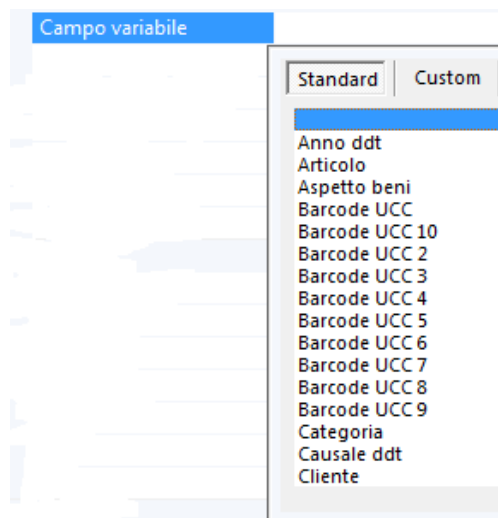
Campo variabile

Standard
Custom

Anno ddt
Articolo
Aspetto beni
Barcode UCC
Barcode UCC 10
Barcode UCC 2
Barcode UCC 3
Barcode UCC 4
Barcode UCC 5
Barcode UCC 6
Barcode UCC 7
Barcode UCC 8
Barcode UCC 9
Categoria
Causale ddt
Cliente